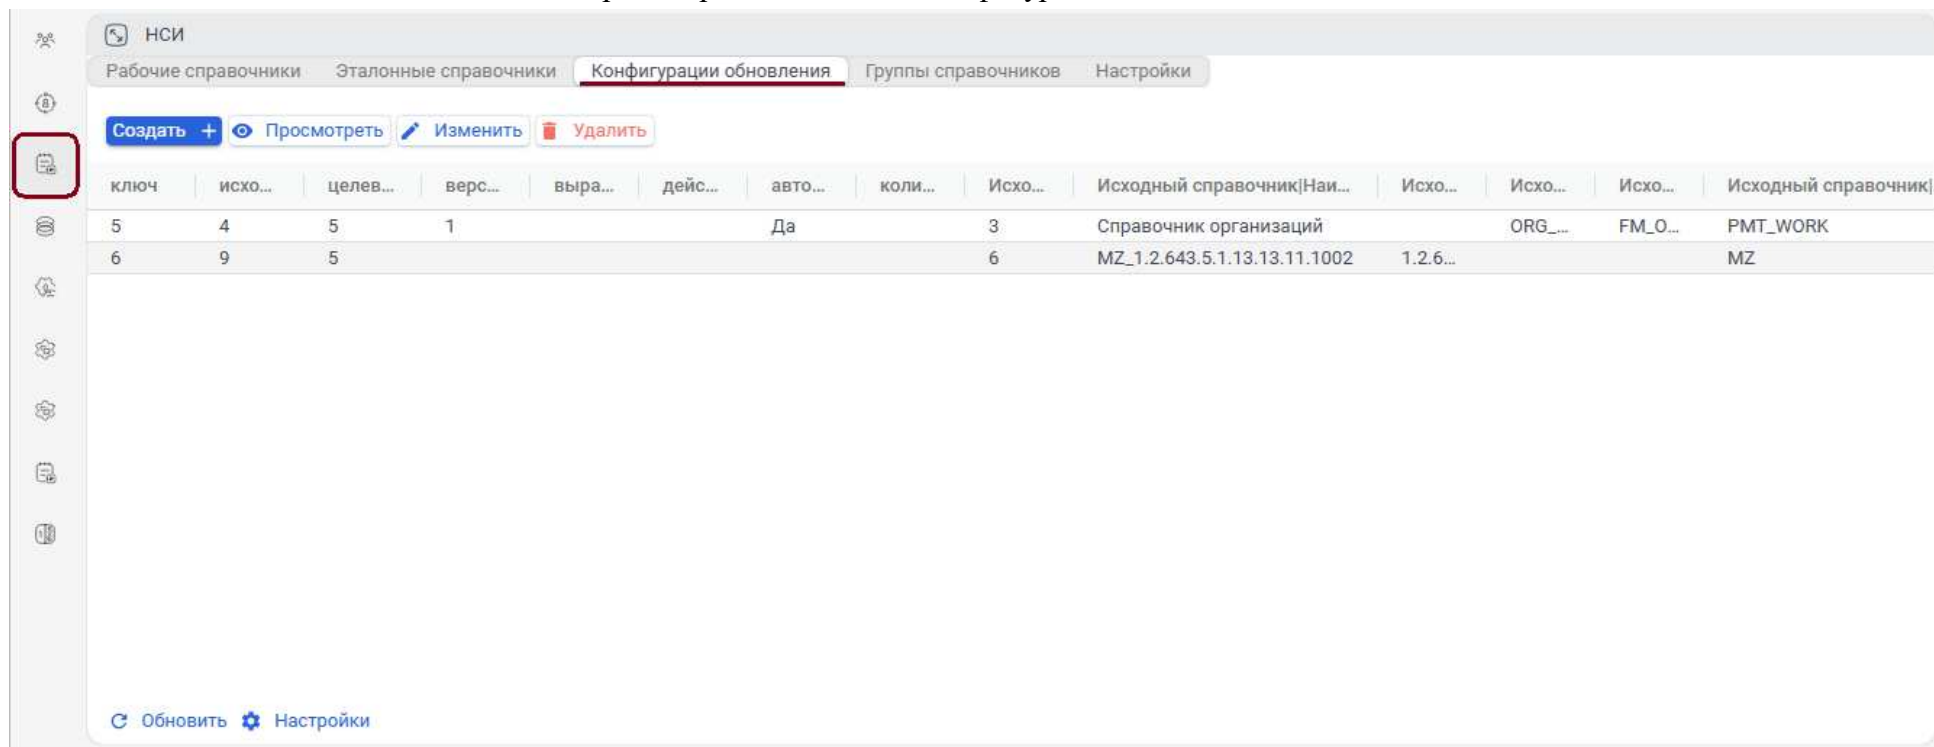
НСИ

Рабочие справочники | Эталонные справочники | Конфигурации обновления | Группы справочников | Настройки

Создать + | Просмотреть | Изменить | Удалить

| ключ | исхо... | целев... | верс... | выра... | дейс... | авто... | коли... | Исхо... | Исходный справочник|Наи... | Исхо... | Исхо... | Исхо... | Исходный справочник| |
|---|---|---|---|---|---|---|---|---|---|---|---|---|---|
| 5 | 4 | 5 | 1 | | | Да | | 3 | Справочник организаций | | ORG_... | FM_O... | PMT_WORK |
| 6 | 9 | 5 | | | | | | 6 | MZ_1.2.643.5.1.13.13.11.1002 | 1.2.6... | | | MZ |

Обновить | Настройки